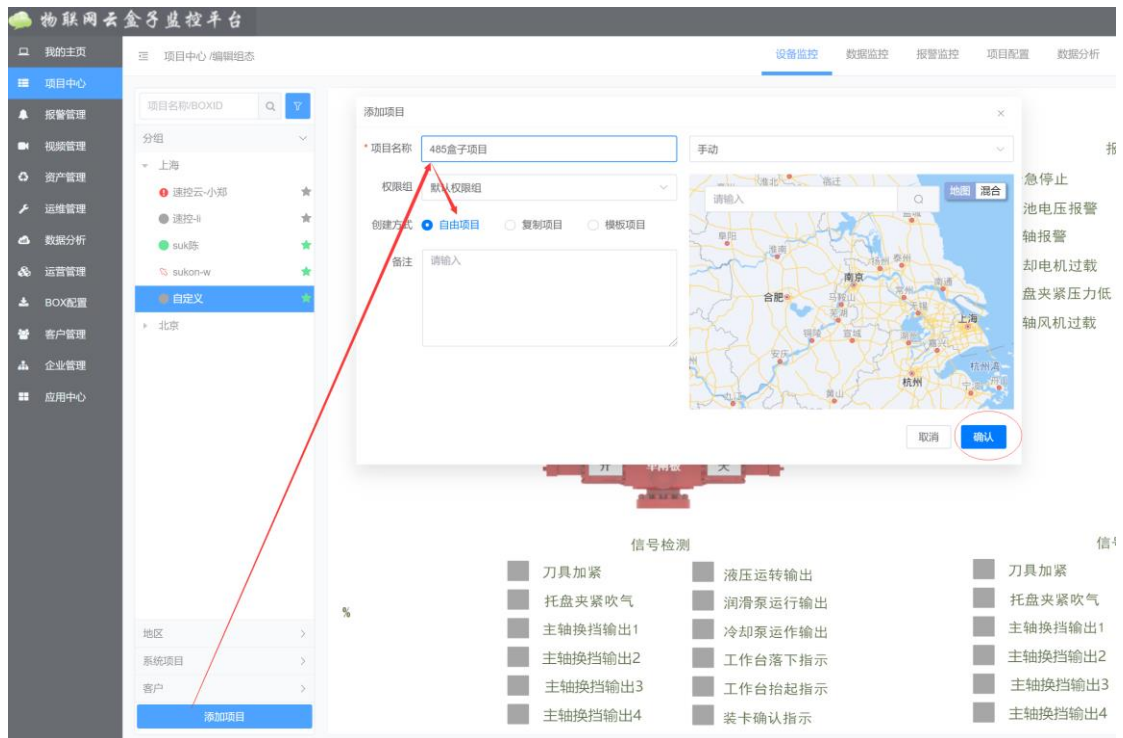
物联网云盒子监控平台

我的主页
项目中心
报警管理
视频管理
资产管理
运维管理
数据分析
运营管理
BOX配置
客户管理
企业管理
应用中心

项目中心 /编辑组态

设备监控 数据监控 报警监控 项目配置 数据分析

项目名称/BOXID

分组
上海
速控云-小郑
速控-li
suk陈
sukon-w
自定义
北京

地区
系统项目
客户

添加项目

添加项目
* 项目名称 485盒子项目
手动
权限组 默认权限组
创建方式 自由项目 复制项目 模板项目
备注 请输入
请输入
地图 混合
阜阳 淮南 南京 合肥 马鞍山 芜湖 铜陵 宣城 安庆 黄山 杭州 上海 嘉兴 湖州 无锡 常州 南通 泰州 扬州 镇江 宁波
取消 确认

急停止
池电压报警
轴报警
却电机过载
盘夹紧压力低
轴风机过载

开 关

信号检测
刀具加紧
托盘夹紧吹气
主轴换挡输出1
主轴换挡输出2
主轴换挡输出3
主轴换挡输出4
液压运转输出
润滑泵运行输出
冷却泵运作输出
工作台落下指示
工作台抬起指示
装卡确认指示

%

刀具加紧
托盘夹紧吹气
主轴换挡输出1
主轴换挡输出2
主轴换挡输出3
主轴换挡输出4